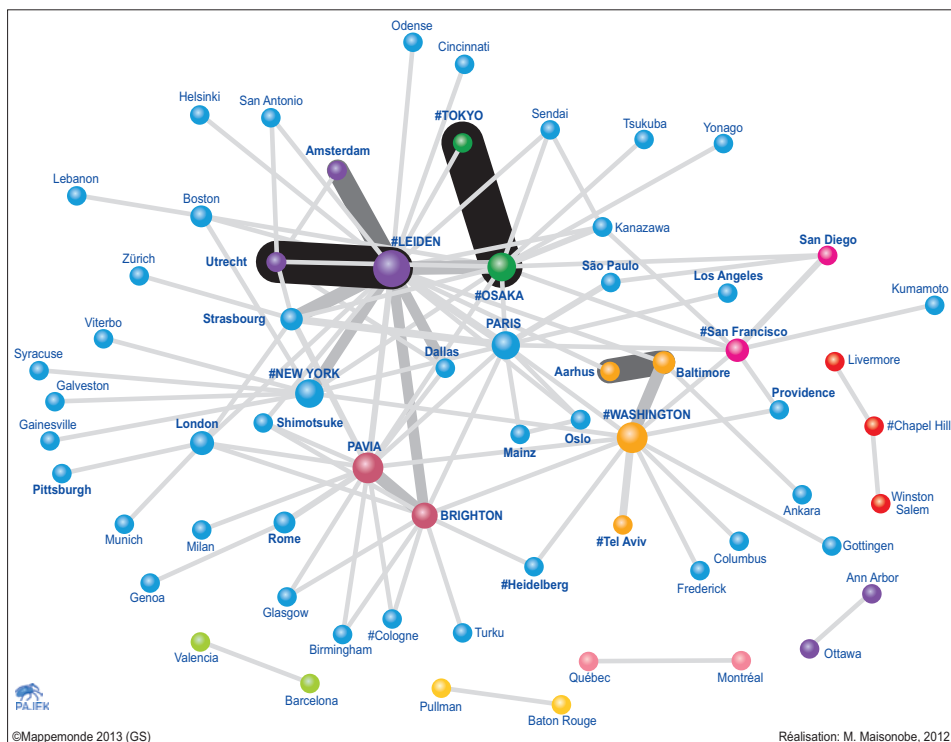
Odense
Cincinnati
Helsinki
San Antonio
#TOKYO
Sendai
Tsukuba
Yonago
Amsterdam
Lebanon
Boston
Kanazawa
#LEIDEN
Zürich
Utrecht
#OSAKA
São Paulo
San Diego
Los Angeles
Kumamoto
Strasbourg
Viterbo
PARIS
#San Francisco
Syracuse
#NEW YORK
Dallas
Livermore
Galveston
Aarhus
Baltimore
Providence
Gainesville
London
Shimotsuke
#WASHINGTON
#Chapel Hill
PAVIA
Oslo
Mainz
Pittsburgh
Winston Salem
BRIGHTON
Ankara
Munich
Milan
Rome
#Tel Aviv
Columbus
Gottingen
#Heidelberg
Genoa
Frederick
Ann Arbor
Glasgow
#Cologne
Turku
Birmingham
Valencia
Ottawa
Québec
Montréal
PAJEK
Barcelona
Pullman
Baton Rouge
©Mappemonde 2013 (GS)
Réalisation: M. Maisonobe, 2012